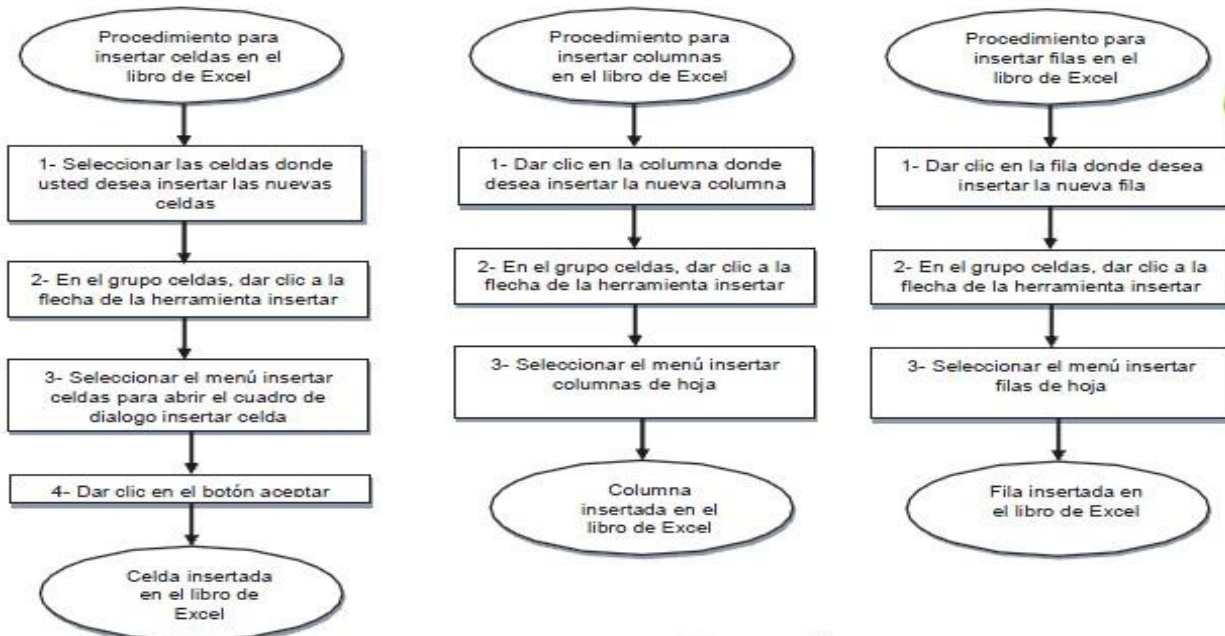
Procedimiento para insertar celdas en el libro de Excel

1- Seleccionar las celdas donde usted desea insertar las nuevas celdas

2- En el grupo celdas, dar clic a la flecha de la herramienta insertar

3- Seleccionar el menú insertar celdas para abrir el cuadro de dialogo insertar celda

4- Dar clic en el botón aceptar

Celda insertada en el libro de Excel

Procedimiento para insertar columnas en el libro de Excel

1- Dar clic en la columna donde desea insertar la nueva columna

2- En el grupo celdas, dar clic a la flecha de la herramienta insertar

3- Seleccionar el menú insertar columnas de hoja

Columna insertada en el libro de Excel

Procedimiento para insertar filas en el libro de Excel

1- Dar clic en la fila donde desea insertar la nueva fila

2- En el grupo celdas, dar clic a la flecha de la herramienta insertar

3- Seleccionar el menú insertar filas de hoja

Fila insertada en el libro de Excel